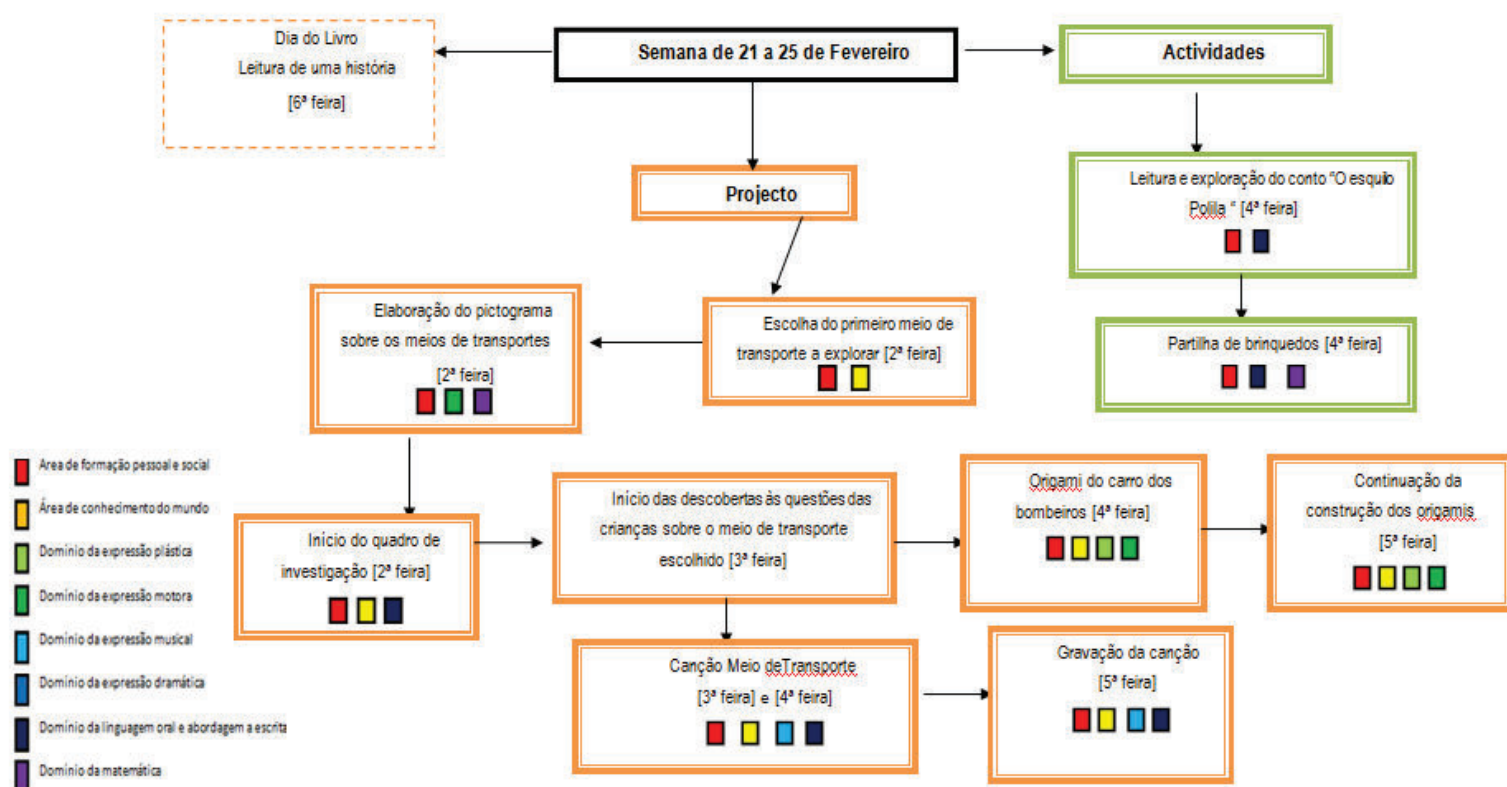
Dia do Livro
Leitura de uma história
[6ª feira]

Semana de 21 a 25 de Fevereiro

Actividades

Projecto

Leitura e exploração do conto "O esquilo Polila " [4ª feira]

Partilha de brinquedos [4ª feira]

Elaboração do pictograma sobre os meios de transportes [2ª feira]

Escolha do primeiro meio de transporte a explorar [2ª feira]

Área de formação pessoal e social
Área de conhecimento do mundo
Domínio da expressão plástica
Domínio da expressão motora
Domínio da expressão musical
Domínio da expressão dramática
Domínio da linguagem oral e abordagem a escrita
Domínio da matemática

Início do quadro de investigação [2ª feira]

Início das descobertas às questões das crianças sobre o meio de transporte escolhido [3ª feira]

Origami do carro dos bombeiros [4ª feira]

Continuação da construção dos origamis [5ª feira]

Canção Meio deTransporte [3ª feira] e [4ª feira]

Gravação da canção [5ª feira]